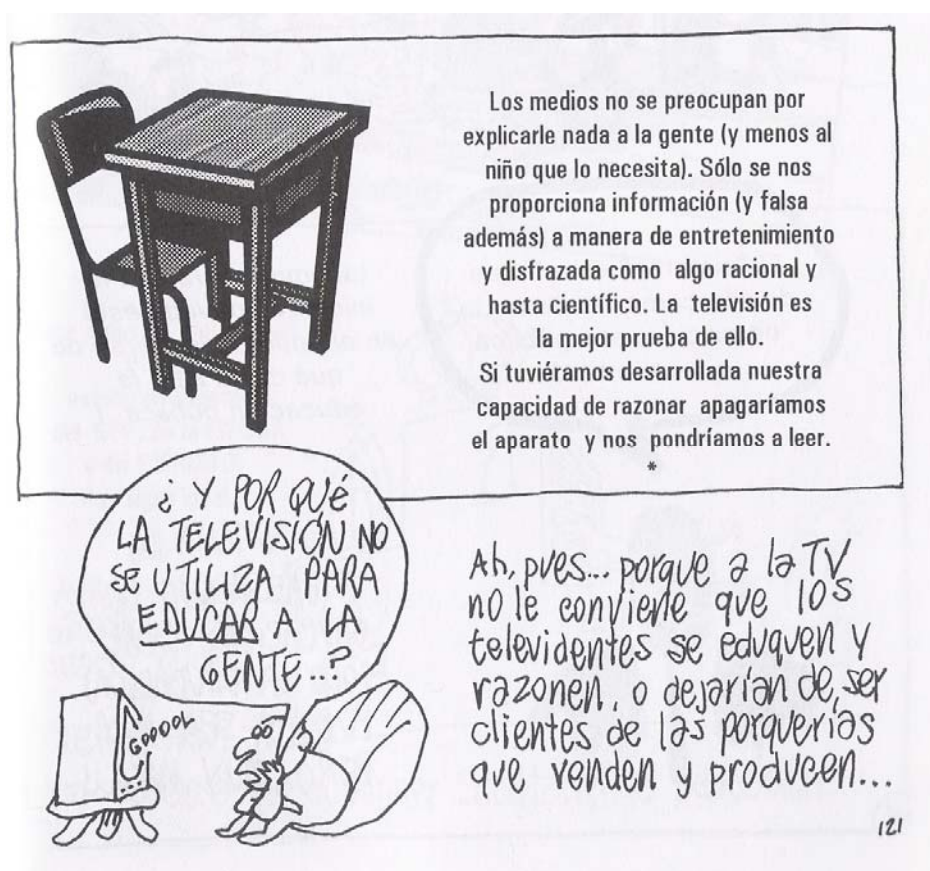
Los medios no se preocupan por explicarle nada a la gente (y menos al niño que lo necesita). Sólo se nos proporciona información (y falsa además) a manera de entretenimiento y disfrazada como algo racional y hasta científico. La televisión es la mejor prueba de ello.
Si tuviéramos desarrollada nuestra capacidad de razonar apagaríamos el aparato y nos pondríamos a leer.
*

¿Y POR QUÉ LA TELEVISIÓN NO SE UTILIZA PARA EDUCAR A LA GENTE...?

GOOOOL

Ah, pues... porque a la TV no le conviene que los televidentes se eduquen y razonen, o dejarían de, ser clientes de las porquerías que venden y producen...

121